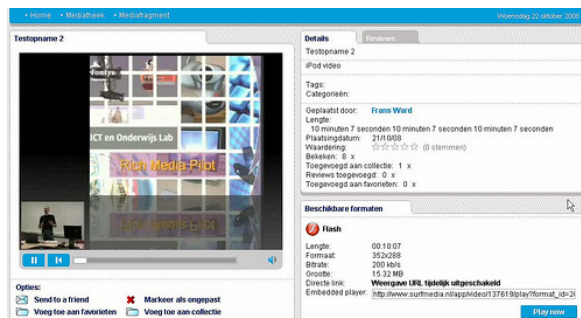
• Home • Mediatheek • Mediafragment

Woensdag 22 oktober 2008

Testopname 2

Fontys

ICT en Onderwijs Lab

Rich Media Pilot

Opties:

Send to a friend

Markeer als ongepast

Voeg toe aan favorieten

Voeg toe aan collectie

Details

Reviews

Testopname 2

iPod video

Tags:

Categorieën:

Geplaatst door: Frans Ward

Lengte:

10 minuten 7 seconden 10 minuten 7 seconden 10 minuten 7 seconden

Plaatsingsdatum: 21/10/08

Waardering: ☆☆☆☆☆ (0 stemmen)

Bekeken: 8 x

Toegevoegd aan collectie: 1 x

Reviews toegevoegd: 0 x

Toegevoegd aan favorieten: 0 x

Beschikbare formaten

Flash

Lengte: 00:10:07

Formaat: 352x288

Bitrate: 200 kb/s

Grootte: 15.32 MB

Directe link: Weergave URL tijdelijk uitgeschakeld

Embedded player: http://www.surfmedia.nl/app/video/137619/play?format_id=2

Play now